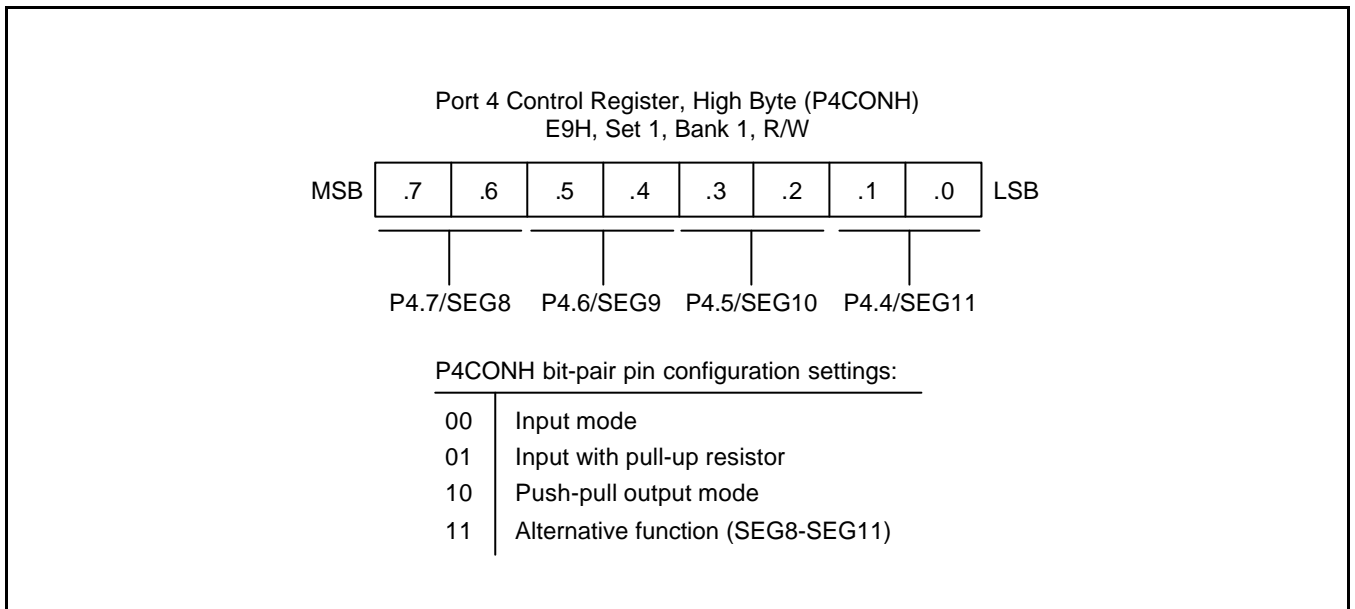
Port 4 Control Register, High Byte (P4CONH)
E9H, Set 1, Bank 1, R/W

| MSB | .7 | .6 | .5 | .4 | .3 | .2 | .1 | .0 | LSB |
|---|---|---|---|---|---|---|---|---|---|

P4.7/SEG8 P4.6/SEG9 P4.5/SEG10 P4.4/SEG11

P4CONH bit-pair pin configuration settings:

| | |
|---|---|
| 00 | Input mode |
| 01 | Input with pull-up resistor |
| 10 | Push-pull output mode |
| 11 | Alternative function (SEG8-SEG11) |